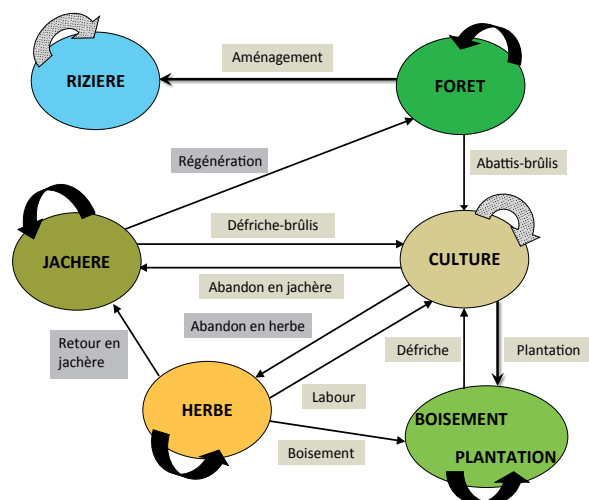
RIZIERE

Aménagement

FORET

Régénération

Abattis-brûlis

Défriche-brûlis

JACHERE

CULTURE

Abandon en jachère

Abandon en herbe

Retour en jachère

Défriche

Plantation

Labour

HERBE

BOISEMENT

PLANTATION

Boisement